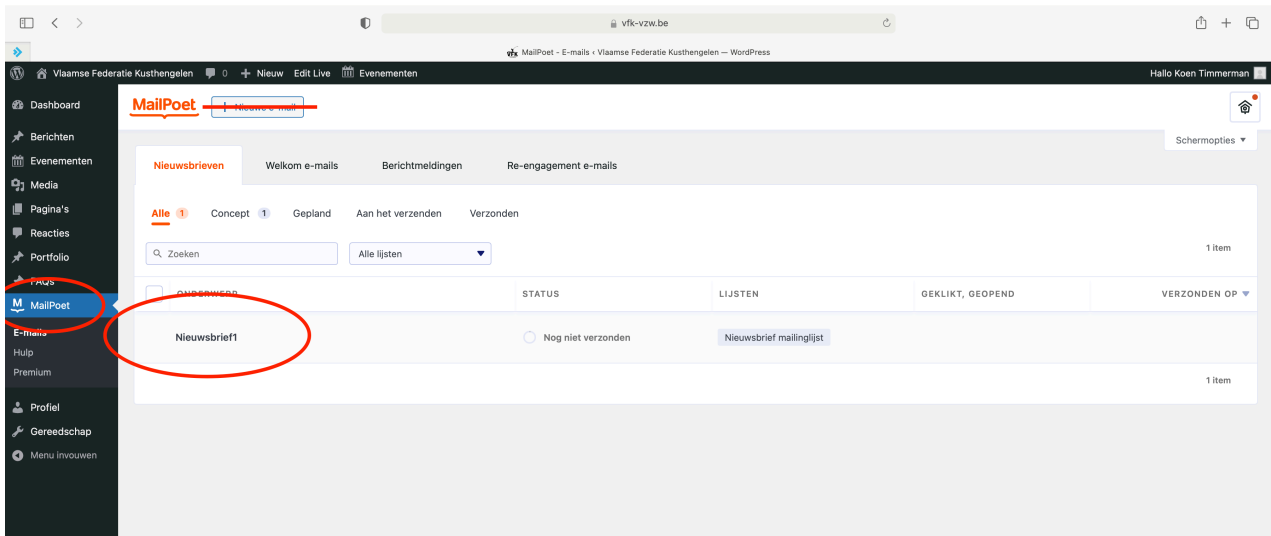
vfk-vzw.be

MailPoet - E-mails ‹ Vlaamse Federatie Kusthengelen — WordPress

Vlaamse Federatie Kusthengelen 0 Nieuw Edit Live Evenementen

Hallo Koen Timmerman

Dashboard
Berichten
Evenementen
Media
Pagina's
Reacties
Portfolio
FAQS
MailPoet
E-mails
Hulp
Premium
Profiel
Gereedschap
Menu invouwen

MailPoet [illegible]

Schermopties ▼

Nieuwsbrieven Welkom e-mails Berichtmeldingen Re-engagement e-mails

Alle 1 Concept 1 Gepland Aan het verzenden Verzonden

Zoeken

Alle lijsten

1 item

| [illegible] | STATUS | LIJSTEN | GEKLIKT, GEOPEND | VERZONDEN OP |
|---|---|---|---|---|
| Nieuwsbrief1 | Nog niet verzonden | Nieuwsbrief mailinglijst | | |

1 item